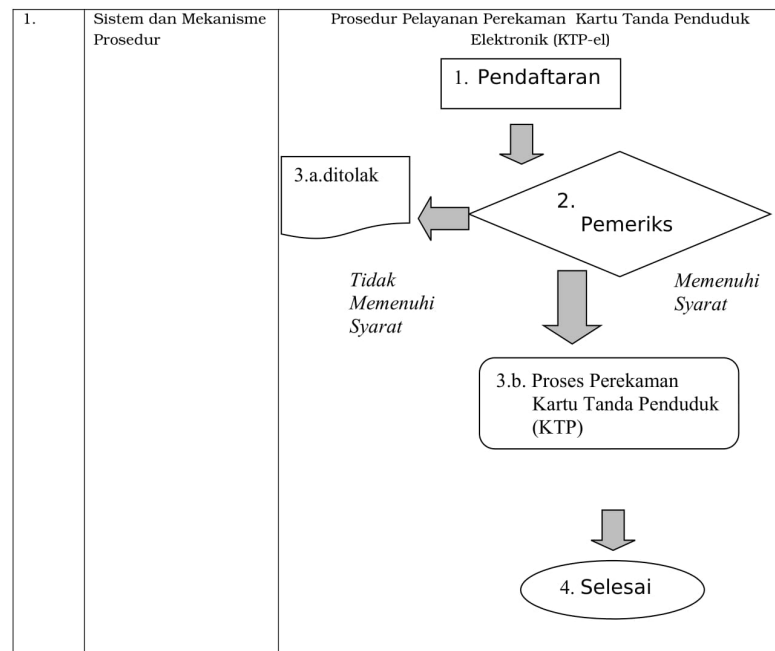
| 1. | Sistem dan Mekanisme Prosedur | Prosedur Pelayanan Perekaman Kartu Tanda Penduduk Elektronik (KTP-el)<br><br>1. Pendaftaran<br><br>3.a.ditolak<br><br>2. Pemeriks<br><br>Tidak Memenuhi Syarat<br><br>Memenuhi Syarat<br><br>3.b. Proses Perekaman Kartu Tanda Penduduk (KTP)<br><br>4. Selesai |
|---|---|---|